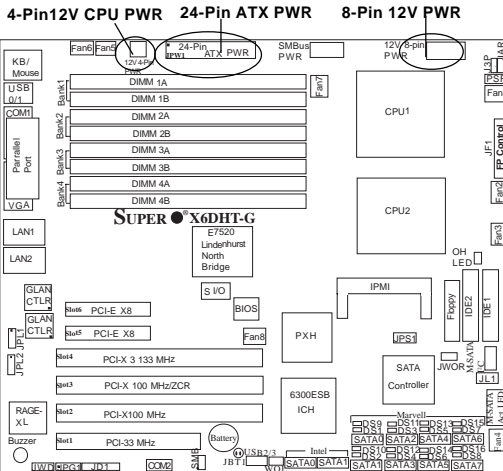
4-Pin12V CPU PWR
24-Pin ATX PWR
8-Pin 12V PWR

Fan6 Fan5
12V 4-Pin PWR
24-Pin ATX PWR
JPW1
SMBus PWR
12V 8-pin PWR
J3P
PSF
Fan
KB/ Mouse
USB 0/1
COM1
Parallel Port
VGA
Bank1
Bank2
Bank3
Bank4
DIMM 1A
DIMM 1B
DIMM 2A
DIMM 2B
DIMM 3A
DIMM 3B
DIMM 4A
DIMM 4B
Fan7
CPU1
CPU2
JF1
FP Control
Fan2
Fan3
SUPER X6DHT-G
LAN1
LAN2
E7520 Lindenhurst North Bridge
OH LED
GLAN CTLR
GLAN CTLR
S I/O
BIOS
IPMI
Slot6 PCI-E X8
Slot5 PCI-E X8
Fan8
JPL1
JPL2
PXH
JPS1
Floppy
IDE2
IDE1
Slot4 PCI-X 133 MHz
Slot3 PCI-X 100 MHz/ZCR
Slot2 PCI-X100 MHz
Slot1 PCI-33 MHz
6300ESB ICH
SATA Controller
JWOR
JL1
RAGE-XL
Buzzer
Battery
Marvell
DS9 DS11 DS13 DS15
DS1 DS3 DS4 DS5 DS7
SATA0 SATA2 SATA4 SATA6
DS10 DS12 DS14 DS16
DS2 DS6 DS8
SATA1 SATA3 SATA5 SATA7
USB2/3
JBT1
WOL
Intel
SATA0 SATA1
IWD JPG1 JD1
COM2
SMB
Fan4
Act LED